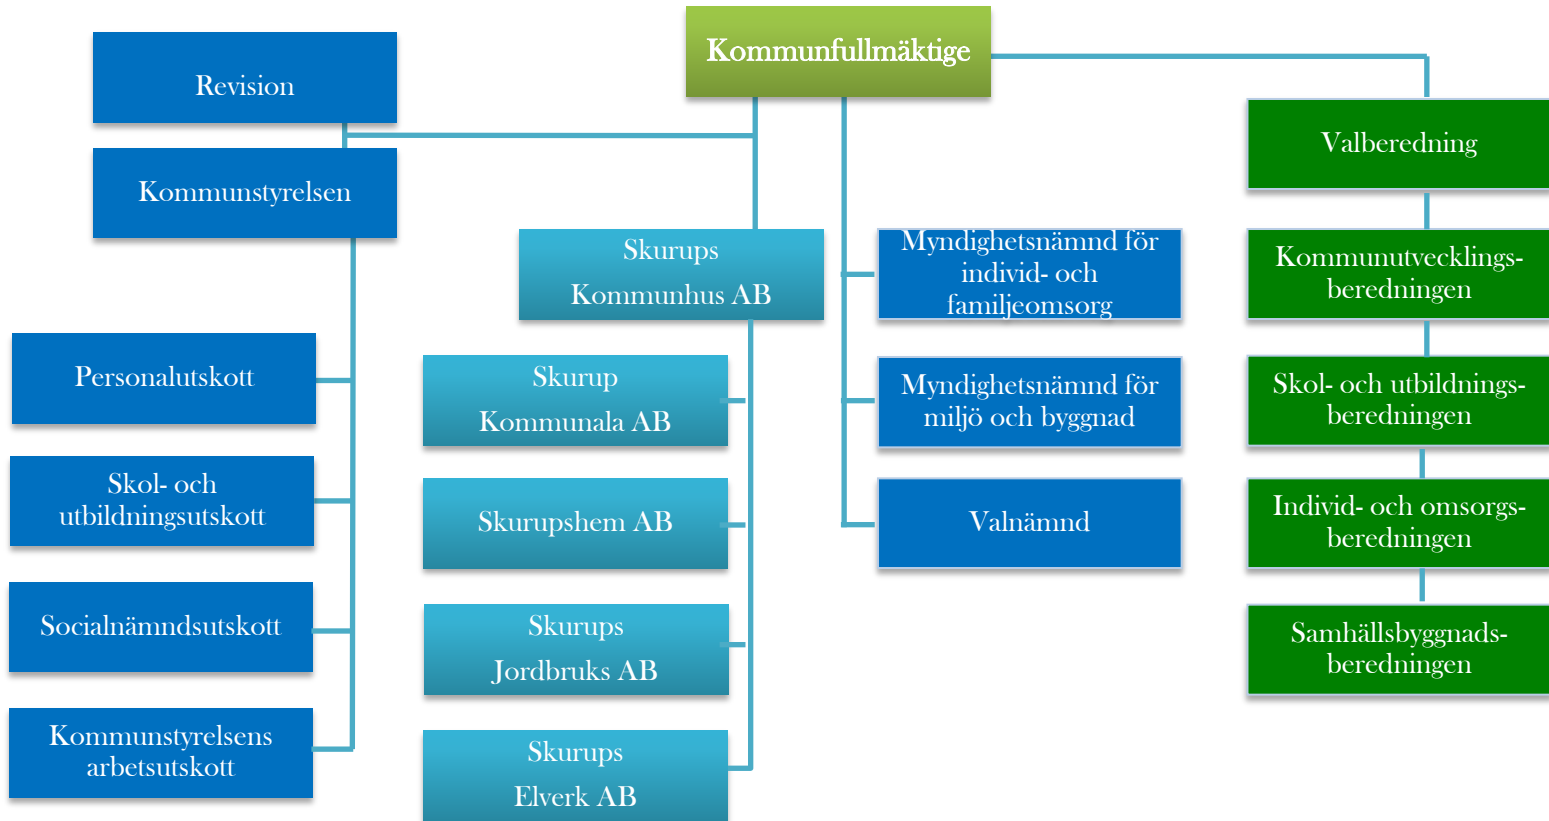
Kommunfullmäktige

Revision

Kommunstyrelsen

Personalutskott

Skol- och utbildningsutskott

Socialnämndsutskott

Kommunstyrelsens arbetsutskott

Skurups Kommunhus AB

Skurup Kommunala AB

Skurupshem AB

Skurups Jordbruks AB

Skurups Elverk AB

Myndighetsnämnd för individ- och familjeomsorg

Myndighetsnämnd för miljö och byggnad

Valnämnd

Valberedning

Kommunutvecklingsberedningen

Skol- och utbildningsberedningen

Individ- och omsorgsberedningen

Samhällsbyggnadsberedningen